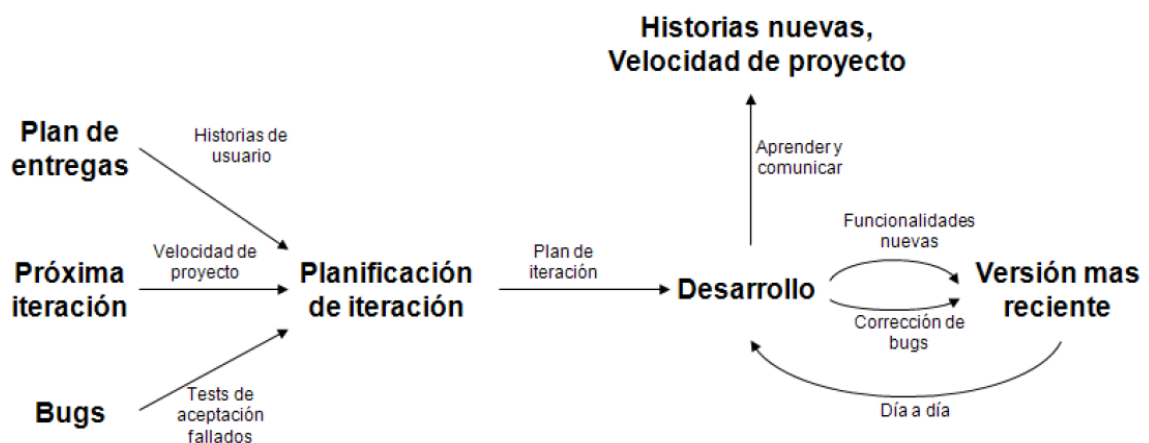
Historias nuevas, Velocidad de proyecto

Plan de entregas

Historias de usuario

Aprender y comunicar

Funcionalidades nuevas

Velocidad de proyecto

Plan de iteración

Próxima iteración

Planificación de iteración

Desarrollo

Versión mas reciente

Corrección de bugs

Bugs

Tests de aceptación fallados

Día a día